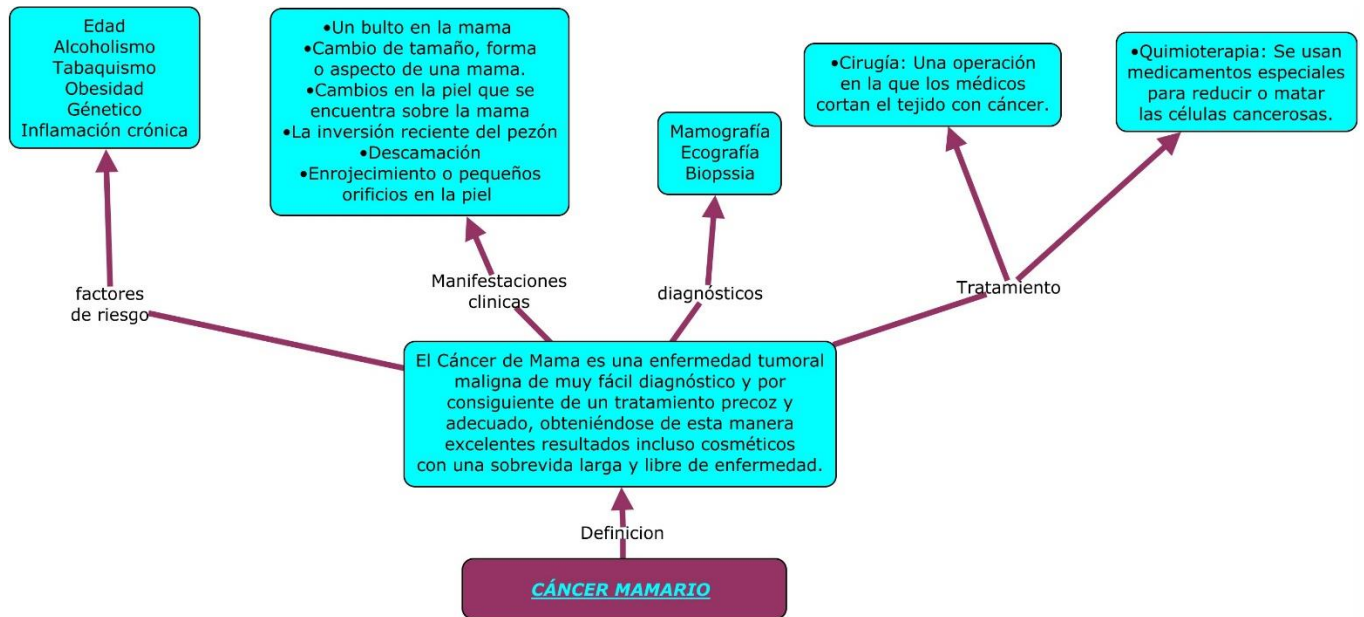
CÁNCER MAMARIO

Definicion

El Cáncer de Mama es una enfermedad tumoral maligna de muy fácil diagnóstico y por consiguiente de un tratamiento precoz y adecuado, obteniéndose de esta manera excelentes resultados incluso cosméticos con una sobrevida larga y libre de enfermedad.

factores de riesgo

Edad
Alcoholismo
Tabaquismo
Obesidad
Génetico
Inflamación crónica

Manifestaciones clinicas

•Un bulto en la mama
•Cambio de tamaño, forma o aspecto de una mama.
•Cambios en la piel que se encuentra sobre la mama
•La inversión reciente del pezón
•Descamación
•Enrojecimiento o pequeños orificios en la piel

diagnósticos

Mamografía
Ecografía
Biopssia

Tratamiento

•Cirugía: Una operación en la que los médicos cortan el tejido con cáncer.

•Quimioterapia: Se usan medicamentos especiales para reducir o matar las células cancerosas.